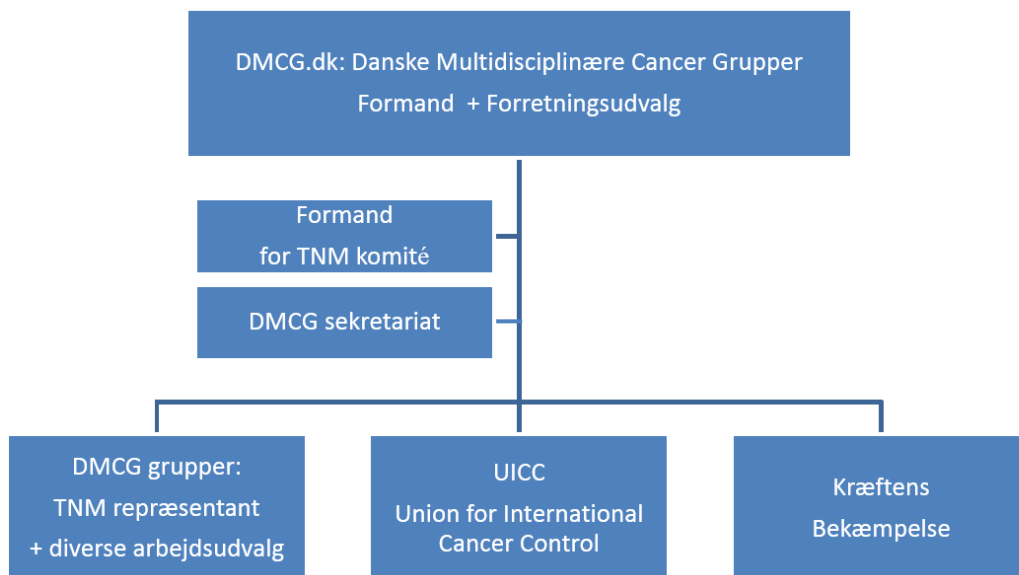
DMCG.dk: Danske Multidisciplinære Cancer Grupper
Formand + Forretningsudvalg

Formand
for TNM komité

DMCG sekretariat

DMCG grupper:
TNM repræsentant
+ diverse arbejdsudvalg

UICC
Union for International Cancer Control

Kræftens
Bekæmpelse